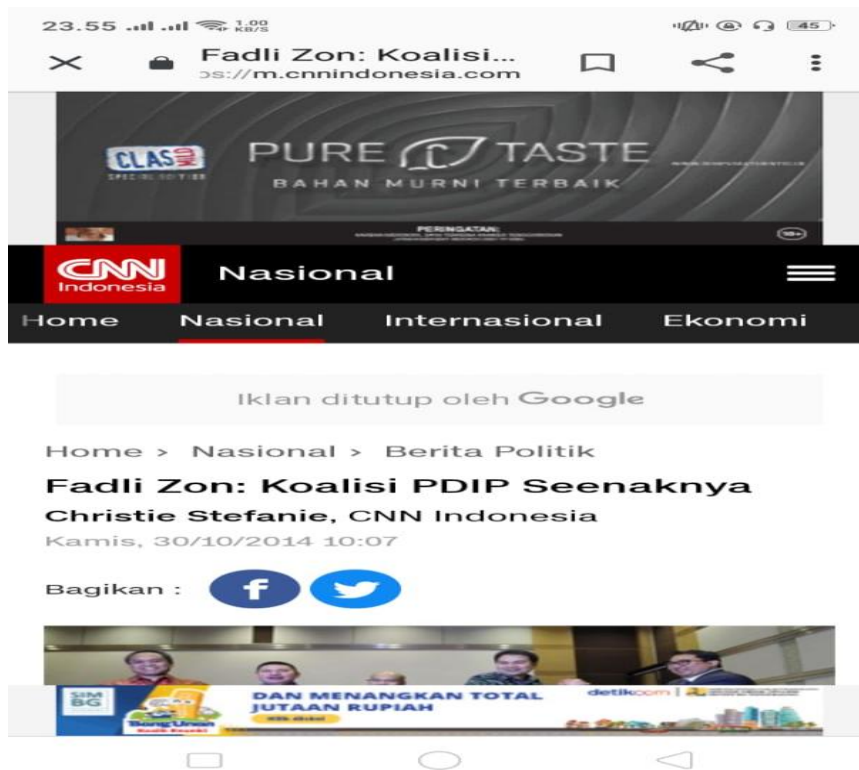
23.55 1,00 KB/S 45

Fadli Zon: Koalisi...
ɔs://m.cnnindonesia.com

CLAS MILD SPECIAL EDITION
PURE TASTE
BAHAN MURNI TERBAIK
PERINGATAN:
18+

CNN Indonesia
Nasional

Home Nasional Internasional Ekonomi

Iklan ditutup oleh Google

Home > Nasional > Berita Politik

Fadli Zon: Koalisi PDIP Seenaknya

Christie Stefanie, CNN Indonesia

Kamis, 30/10/2014 10:07

Bagikan :

SIM BG
DAN MENANGKAN TOTAL JUTAAN RUPIAH
detikcom